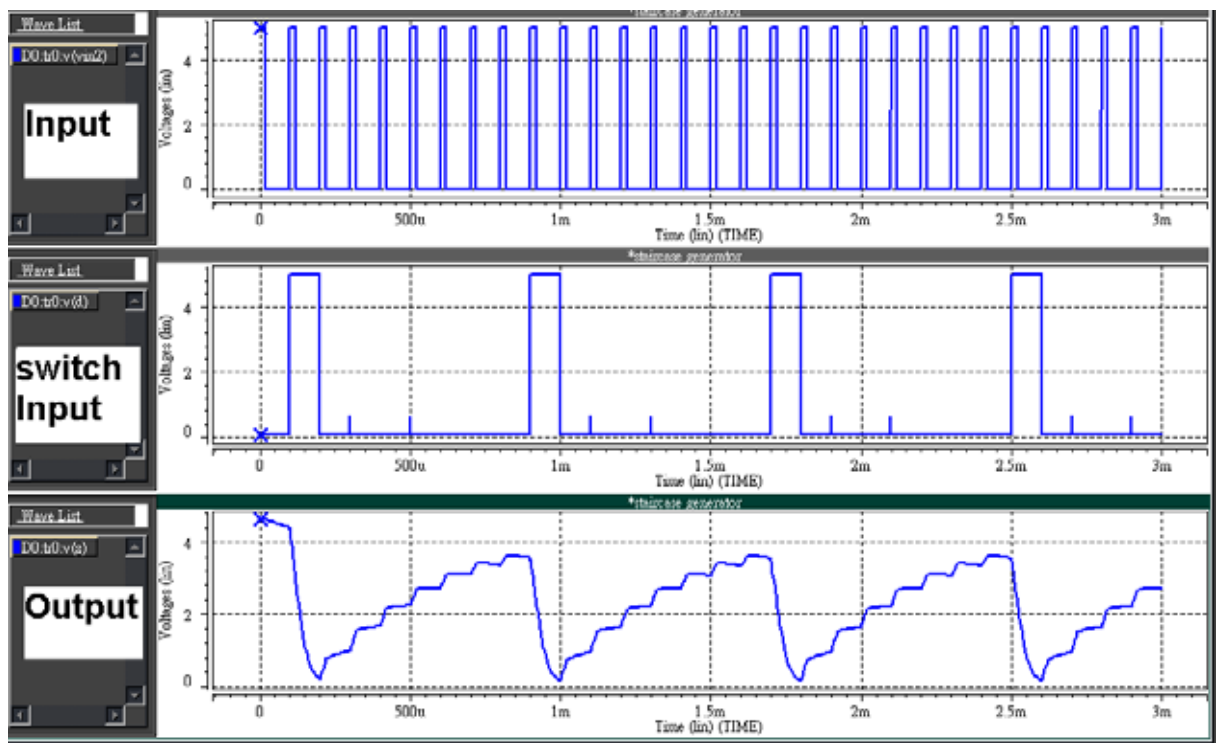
Wave List
D0:tr0:v(vin2)
Input
*staircase generator
Voltages (lin)
4
2
0
0
500u
1m
1.5m
2m
2.5m
3m
Time (lin) (TIME)

Wave List
D0:tr0:v(d)
switch Input
*staircase generator
Voltages (lin)
4
2
0
0
500u
1m
1.5m
2m
2.5m
3m
Time (lin) (TIME)

Wave List
D0:tr0:v(a)
Output
*staircase generator
Voltages (lin)
4
2
0
0
500u
1m
1.5m
2m
2.5m
3m
Time (lin) (TIME)